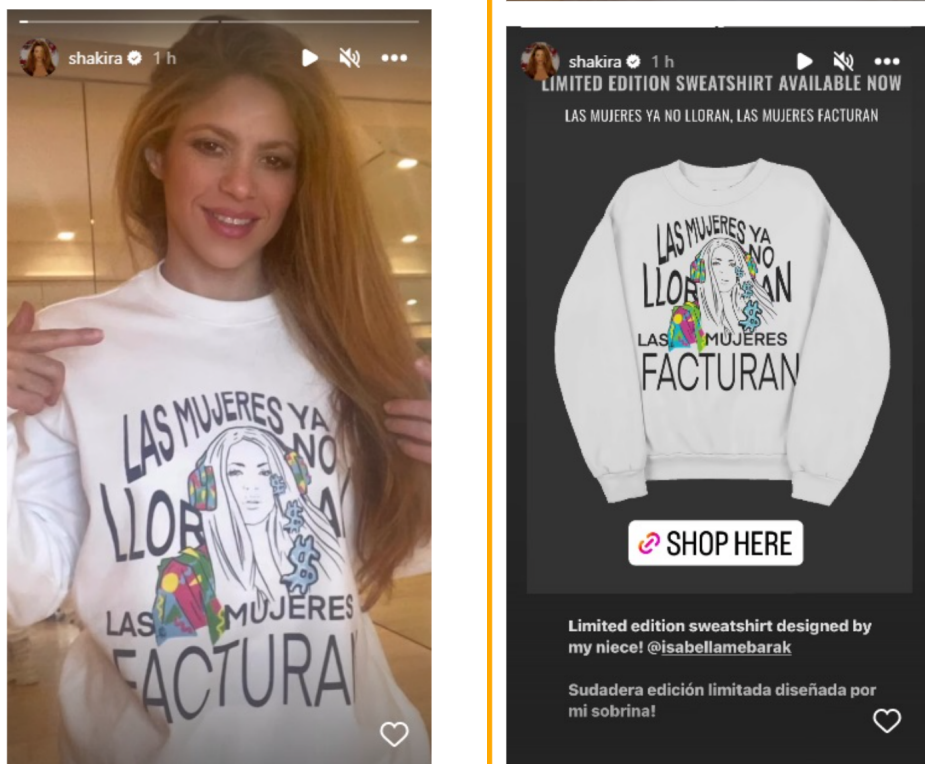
shakira 1 h

LAS MUJERES YA NO LLORAN LAS MUJERES FACTURAN

shakira 1 h

LIMITED EDITION SWEATSHIRT AVAILABLE NOW

LAS MUJERES YA NO LLORAN, LAS MUJERES FACTURAN

LAS MUJERES YA NO LLORAN LAS MUJERES FACTURAN

SHOP HERE

Limited edition sweatshirt designed by my niece! @isabellamebarak

Sudadera edición limitada diseñada por mi sobrina!